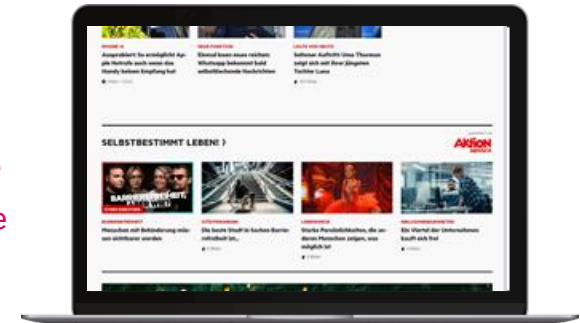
Ausgetrickst: So ermöglicht Apple Netzfeld auch wenn das Handy keinen Empfang hat

Einmal lesen muss reichen: Whatsapp bekommt bald selbstlöschende Nachrichten

Seltener Auftritt! Uma Thurman zeigt sich mit ihrer jüngeren Tochter Luna

SELBSTBESTIMMT LEBEN! 〉

AKTION MENSCH

Menschen mit Behinderung müssen sichtbarer werden

Die beste Stadt in Sachen Barrierefreiheit ist...

Starke Persönlichkeiten, die anderen Menschen zeigen, was möglich ist

Ein Viertel der Unternehmen kauft sich frei